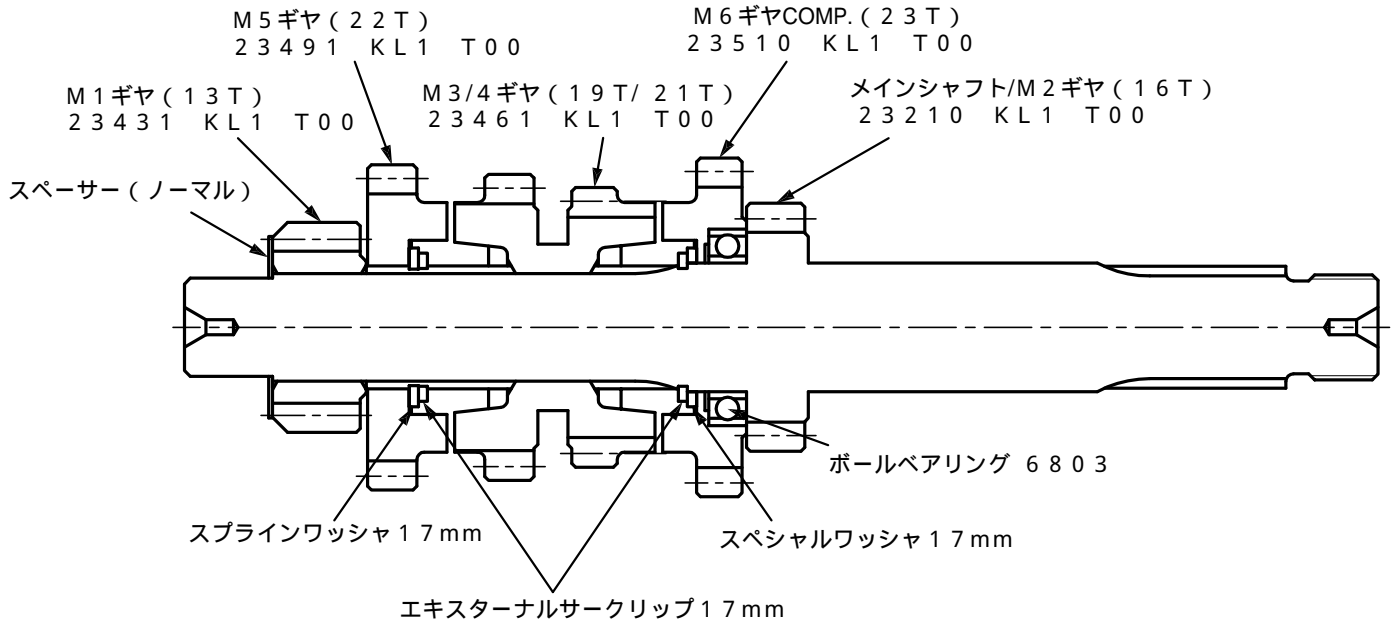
M5ギヤ（22T）
23491 KL1 T00

M6ギヤCOMP.（23T）
23510 KL1 T00

M1ギヤ（13T）
23431 KL1 T00

M3/4ギヤ（19T/21T）
23461 KL1 T00

メインシャフト/M2ギヤ（16T）
23210 KL1 T00

スペーサー（ノーマル）

ボールベアリング 6803

スプラインワッシャ17mm

スペシャルワッシャ17mm

エキスターナルサークリップ17mm